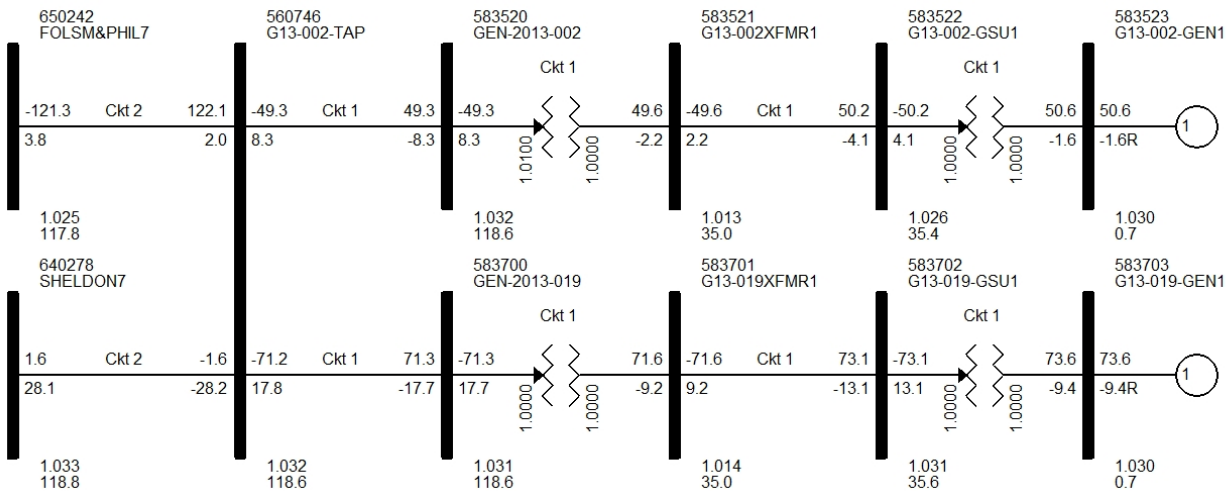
650242
FOLSM&PHIL7

560746
G13-002-TAP

583520
GEN-2013-002

583521
G13-002XFMR1

583522
G13-002-GSU1

583523
G13-002-GEN1

-121.3 Ckt 2 122.1 -49.3 Ckt 1 49.3 -49.3 Ckt 1 49.6 -49.6 Ckt 1 50.2 -50.2 Ckt 1 50.6 50.6

3.8 2.0 8.3 -8.3 8.3 -2.2 2.2 -4.1 4.1 -1.6 -1.6R

1.0100 1.0000 1.0000 1.0000

1

1.025
117.8

1.032
118.6

1.013
35.0

1.026
35.4

1.030
0.7

640278
SHELDON7

583700
GEN-2013-019

583701
G13-019XFMR1

583702
G13-019-GSU1

583703
G13-019-GEN1

1.6 Ckt 2 -1.6 -71.2 Ckt 1 71.3 -71.3 Ckt 1 71.6 -71.6 Ckt 1 73.1 -73.1 Ckt 1 73.6 73.6

28.1 -28.2 17.8 -17.7 17.7 -9.2 9.2 -13.1 13.1 -9.4 -9.4R

1.0000 1.0000 1.0000 1.0000

1

1.033
118.8

1.032
118.6

1.031
118.6

1.014
35.0

1.031
35.6

1.030
0.7